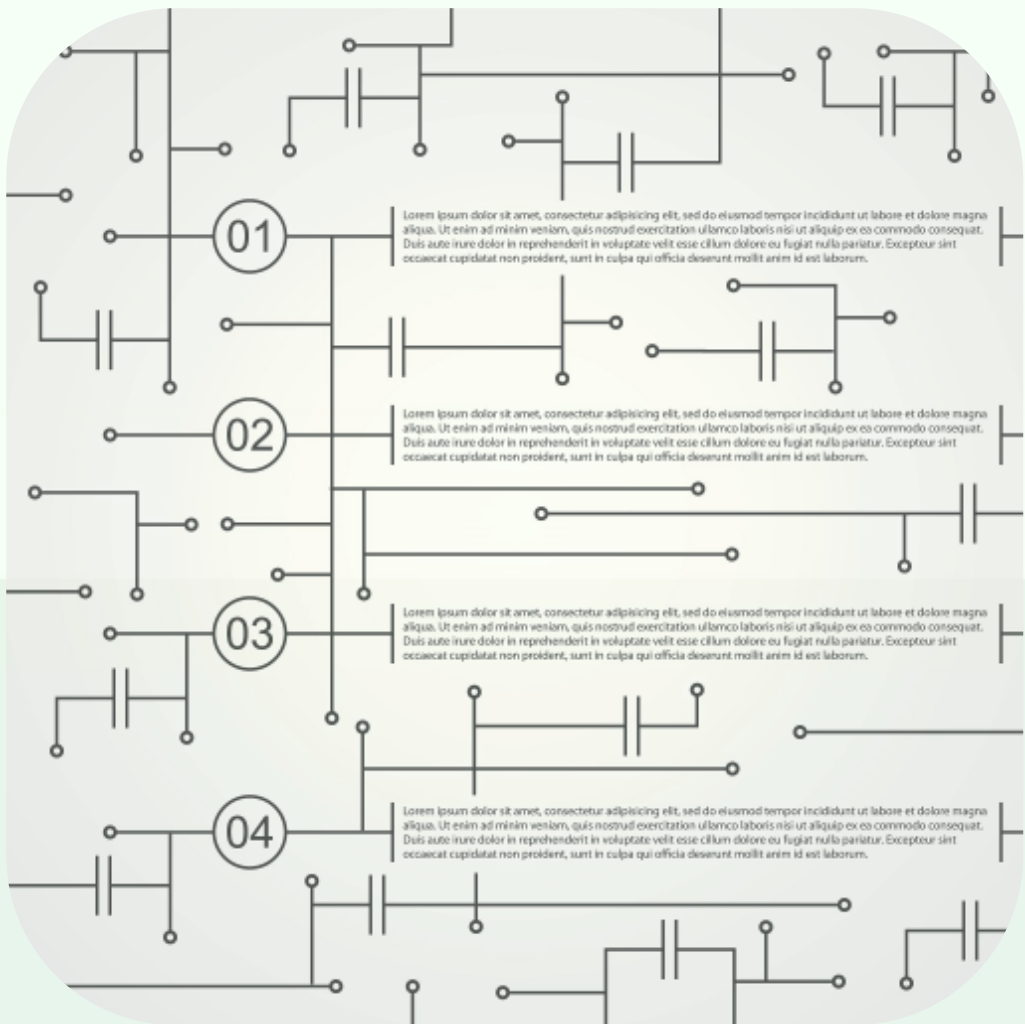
01

Lorem ipsum dolor sit amet, consectetur adipisicing elit, sed do eiusmod tempor incididunt ut labore et dolore magna aliqua. Ut enim ad minim veniam, quis nostrud exercitation ullamco laboris nisi ut aliquip ex ea commodo consequat. Duis aute irure dolor in reprehenderit in voluptate velit esse cillum dolore eu fugiat nulla pariatur. Excepteur sint occaecat cupidatat non proident, sunt in culpa qui officia deserunt mollit anim id est laborum.

02

Lorem ipsum dolor sit amet, consectetur adipisicing elit, sed do eiusmod tempor incididunt ut labore et dolore magna aliqua. Ut enim ad minim veniam, quis nostrud exercitation ullamco laboris nisi ut aliquip ex ea commodo consequat. Duis aute irure dolor in reprehenderit in voluptate velit esse cillum dolore eu fugiat nulla pariatur. Excepteur sint occaecat cupidatat non proident, sunt in culpa qui officia deserunt mollit anim id est laborum.

03

Lorem ipsum dolor sit amet, consectetur adipisicing elit, sed do eiusmod tempor incididunt ut labore et dolore magna aliqua. Ut enim ad minim veniam, quis nostrud exercitation ullamco laboris nisi ut aliquip ex ea commodo consequat. Duis aute irure dolor in reprehenderit in voluptate velit esse cillum dolore eu fugiat nulla pariatur. Excepteur sint occaecat cupidatat non proident, sunt in culpa qui officia deserunt mollit anim id est laborum.

04

Lorem ipsum dolor sit amet, consectetur adipisicing elit, sed do eiusmod tempor incididunt ut labore et dolore magna aliqua. Ut enim ad minim veniam, quis nostrud exercitation ullamco laboris nisi ut aliquip ex ea commodo consequat. Duis aute irure dolor in reprehenderit in voluptate velit esse cillum dolore eu fugiat nulla pariatur. Excepteur sint occaecat cupidatat non proident, sunt in culpa qui officia deserunt mollit anim id est laborum.